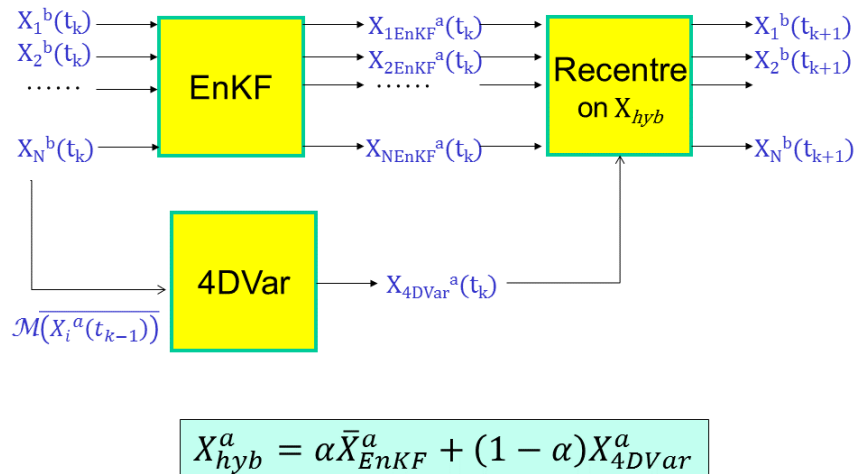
$X_1^b(t_k)$
$X_2^b(t_k)$
……
$X_N^b(t_k)$

EnKF

$X_{1EnKF}^a(t_k)$
$X_{2EnKF}^a(t_k)$
……
$X_{NEnKF}^a(t_k)$

Recentre on $X_{hyb}$

$X_1^b(t_{k+1})$
$X_2^b(t_{k+1})$
$X_N^b(t_{k+1})$

4DVar

$X_{4DVar}^a(t_k)$

$\mathcal{M}\overline{\left(X_i{}^a(t_{k-1})\right)}$

$X_{hyb}^a = \alpha\bar{X}_{EnKF}^a + (1-\alpha)X_{4DVar}^a$